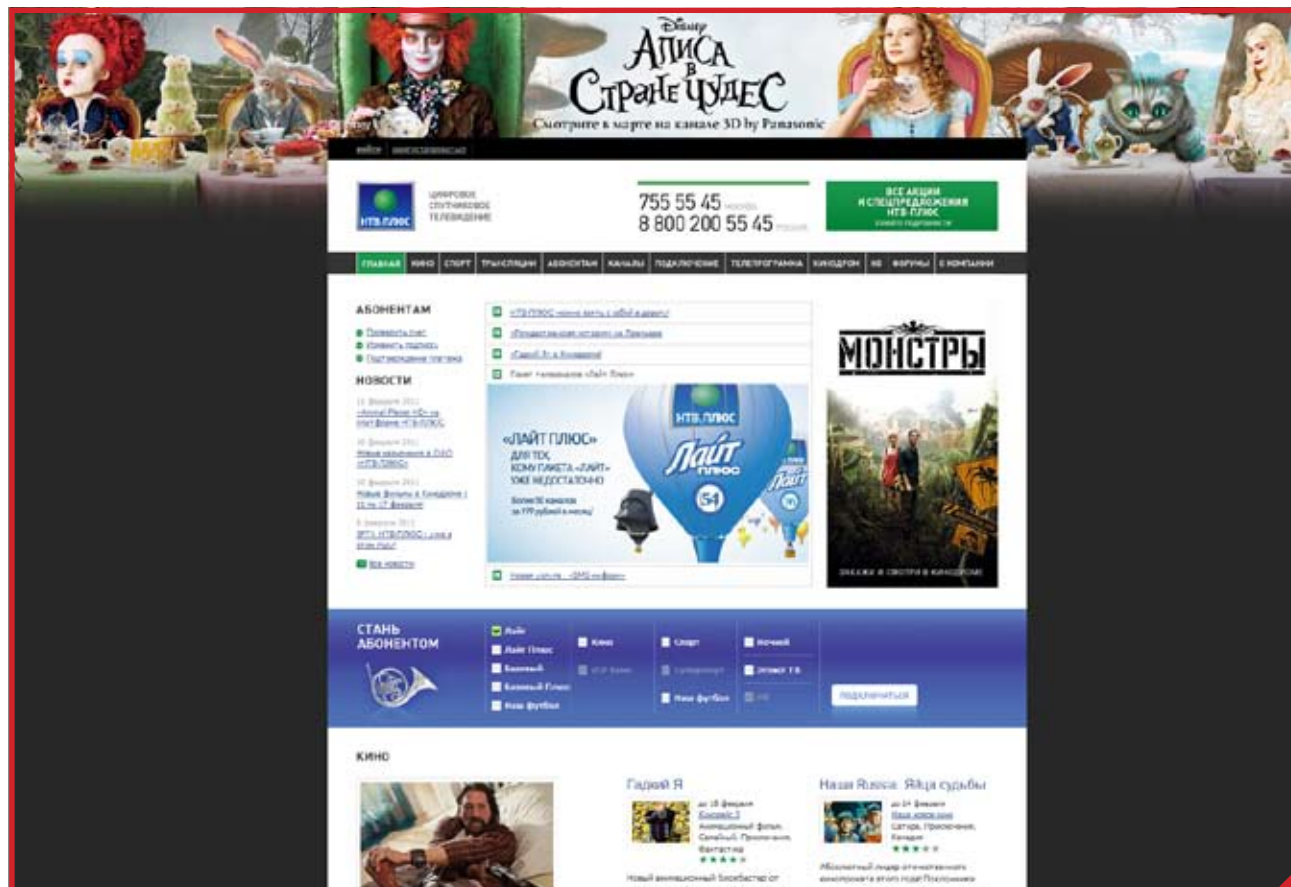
Disney
Алиса в Стране Чудес
Смотрите в марте на канале 3D by Panasonic

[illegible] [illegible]

НТВ ПЛЮС
ЦИФРОВОЕ СПУТНИКОВОЕ ТЕЛЕВИДЕНИЕ

755 55 45 москва
8 800 200 55 45 россия

ВСЕ АКЦИИ И СПЕЦПРЕДЛОЖЕНИЯ НТВ-ПЛЮС
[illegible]

ГЛАВНАЯ | КИНО | СПОРТ | ТРАНСЛЯЦИИ | АБОНЕНТАМ | КАНАЛЫ | ПОДКЛЮЧЕНИЕ | ТЕЛЕПРОГРАММА | КИНОДРОМ | HD | ФОРУМЫ | О КОМПАНИИ

АБОНЕНТАМ
Проверить счет
Изменить подписку
Подтверждение платежа

НОВОСТИ
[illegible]
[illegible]
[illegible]
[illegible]
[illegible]
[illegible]
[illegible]
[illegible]
Все новости

«НТВ-ПЛЮС» можно взять с собой в дорогу!
«Рождественская история» на Премьере
«Гадкий Я» в Кинодроме
Пакет телеканалов «Лайт Плюс»

НТВ ПЛЮС
«ЛАЙТ ПЛЮС»
ДЛЯ ТЕХ, КОМУ ПАКЕТА «ЛАЙТ» УЖЕ НЕДОСТАТОЧНО
Более 50 каналов за 179 рублей в месяц!
ЛАЙТ ПЛЮС
54

Новая услуга – «SMS-инфо»

МОНСТРЫ
ЗАКАЖИ И СМОТРИ В КИНОДРОМЕ

СТАНЬ АБОНЕНТОМ
Лайт
Лайт Плюс
Базовый
Базовый Плюс
Наш футбол
Кино
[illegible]
Спорт
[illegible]
Наш футбол
Ночной
Эгоист ТВ
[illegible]
ПОДКЛЮЧИТЬСЯ

КИНО

Гадкий Я
до 18 февраля
Кинохит 3
Анимационный фильм, Семейный, Приключения, Фантастика
Новый анимационный блокбастер от

Наша Russia. Яйца судьбы
до 24 февраля
Наша комедия
Сатира, Приключения, Комедия
Абсолютный лидер отечественного кинопроката этого года! Похождения